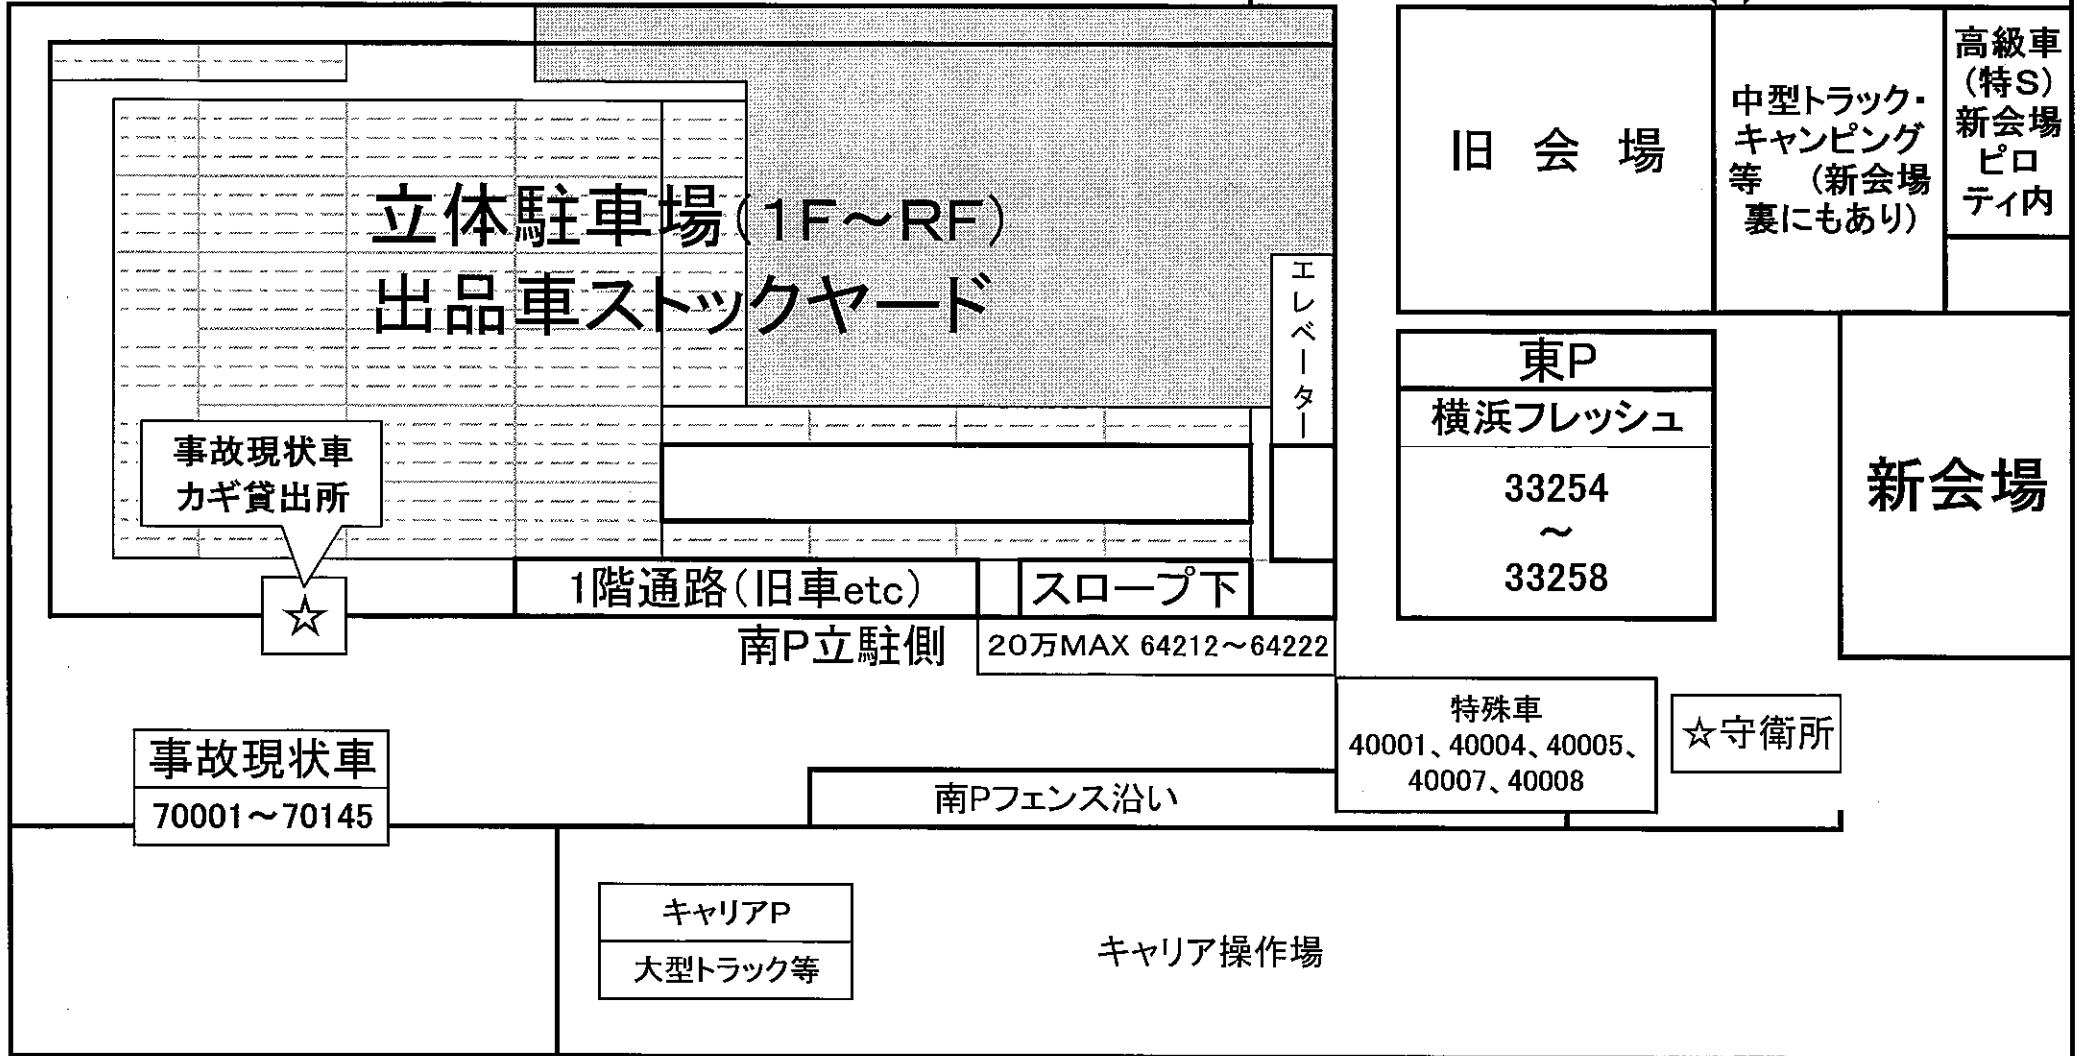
立体駐車場(1F～RF)
出品車ストックヤード

エレベーター

事故現状車
カギ貸出所

☆

1階通路(旧車etc)

スロープ下

南P立駐側

20万MAX 64212～64222

旧 会 場

中型トラック・キャンピング等 (新会場裏にもあり)

高級車(特S)新会場ピロティ内

東P

横浜フレッシュ

33254
～
33258

新会場

特殊車
40001、40004、40005、40007、40008

☆守衛所

事故現状車

70001～70145

南Pフェンス沿い

キャリアP

大型トラック等

キャリア操作場